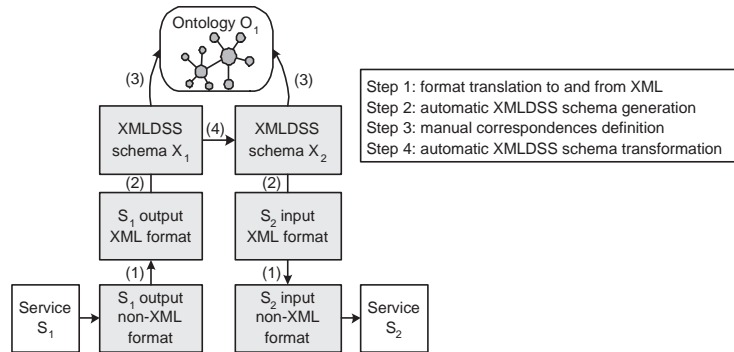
Ontology $O_1$

(3)

(3)

Step 1: format translation to and from XML
Step 2: automatic XMLDSS schema generation
Step 3: manual correspondences definition
Step 4: automatic XMLDSS schema transformation

XMLDSS schema $X_1$

(4)

XMLDSS schema $X_2$

(2)

(2)

$S_1$ output XML format

$S_2$ input XML format

(1)

(1)

Service $S_1$

$S_1$ output non-XML format

$S_2$ input non-XML format

Service $S_2$